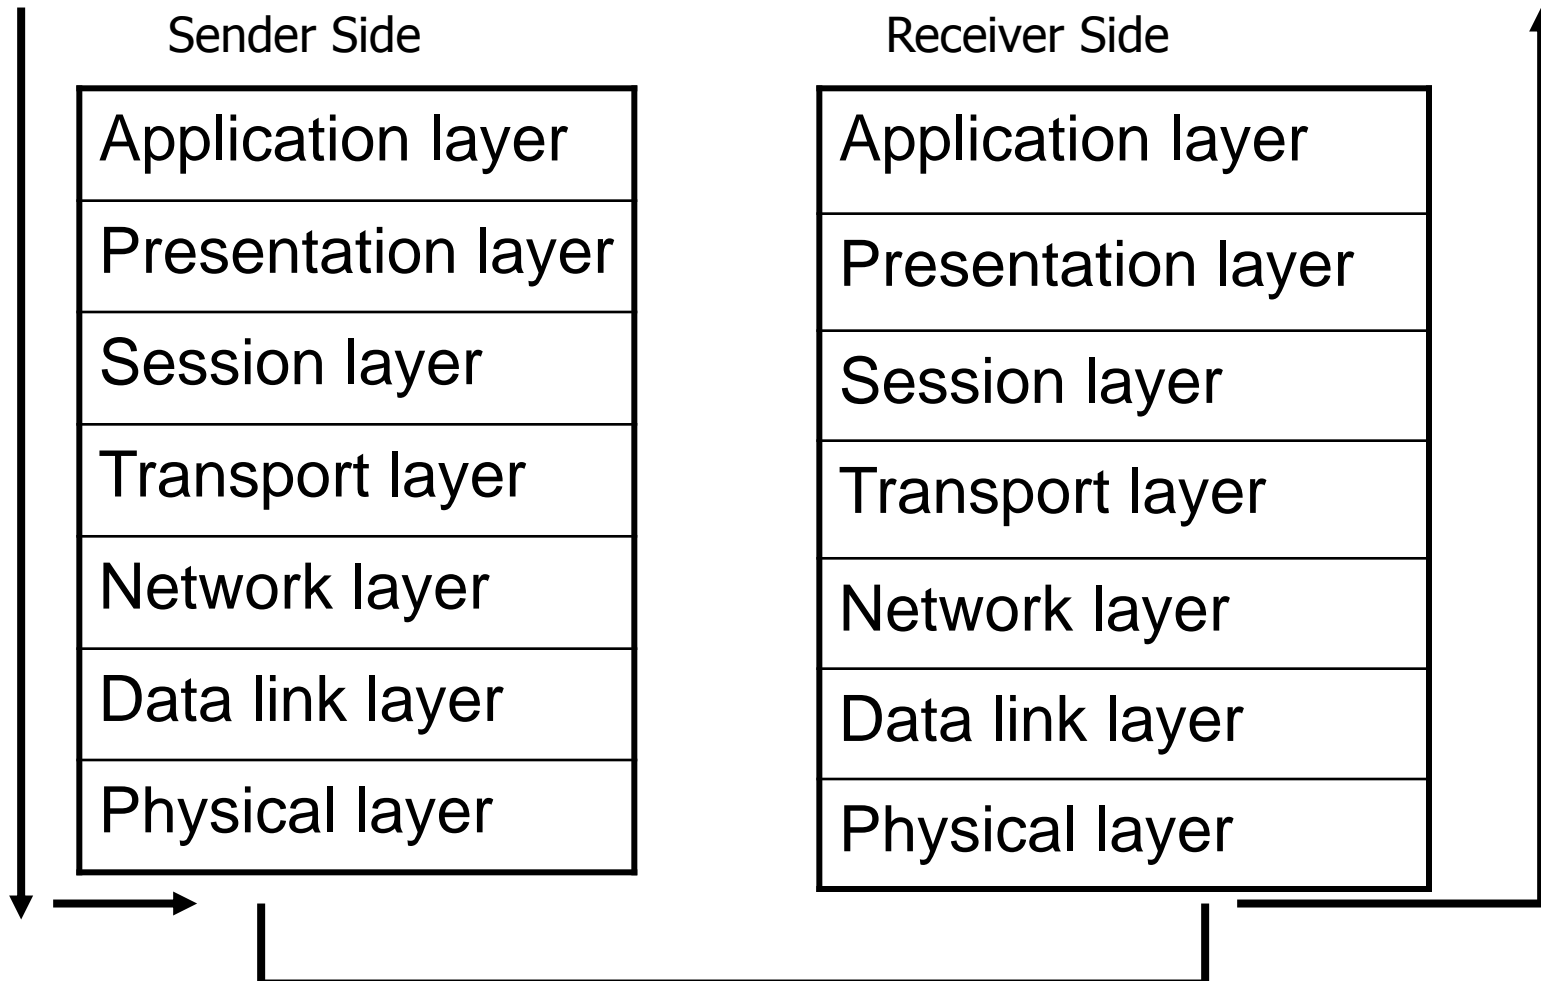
Sender Side

| Application layer |
|---|
| Presentation layer |
| Session layer |
| Transport layer |
| Network layer |
| Data link layer |
| Physical layer |

Receiver Side

| Application layer |
|---|
| Presentation layer |
| Session layer |
| Transport layer |
| Network layer |
| Data link layer |
| Physical layer |